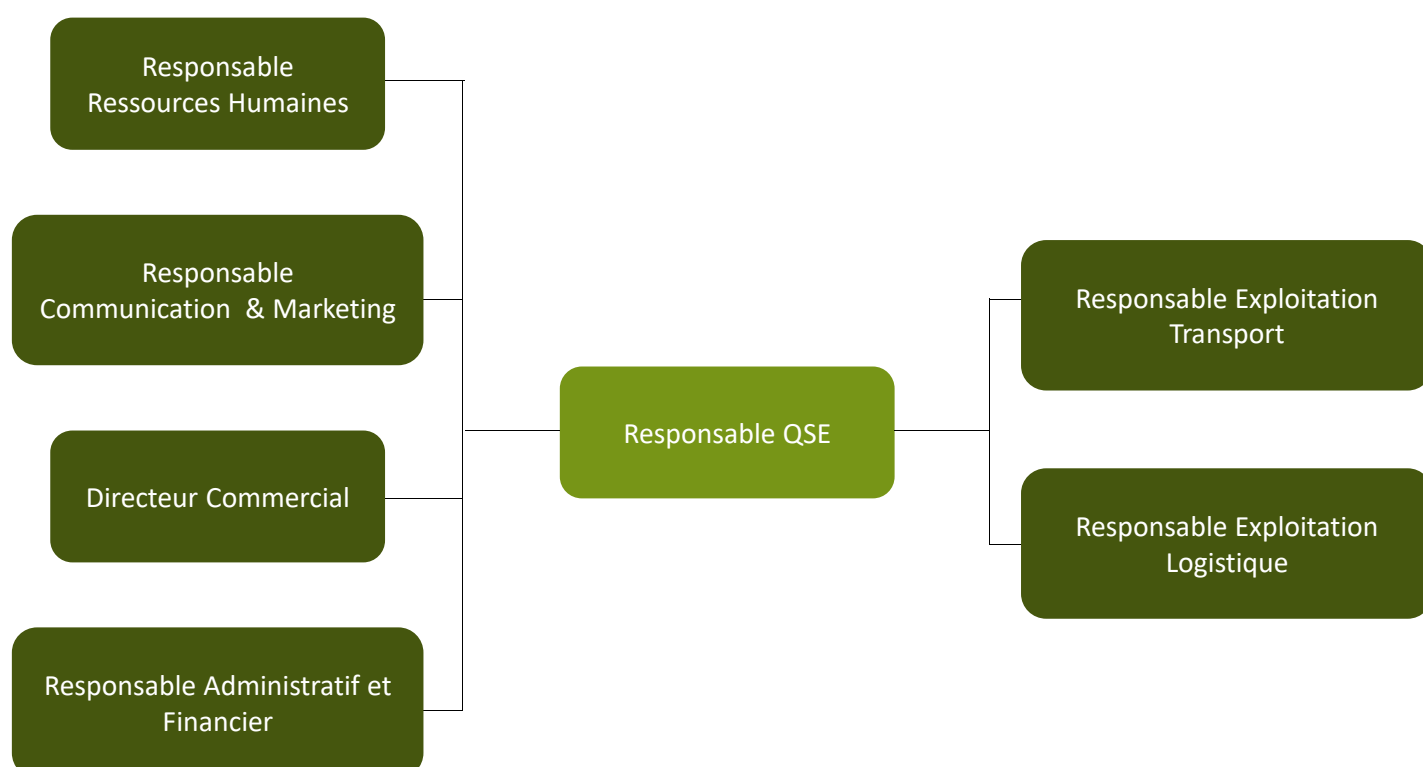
Responsable Ressources Humaines

Responsable Communication  & Marketing

Directeur Commercial

Responsable Administratif et Financier

Responsable QSE

Responsable Exploitation Transport

Responsable Exploitation Logistique